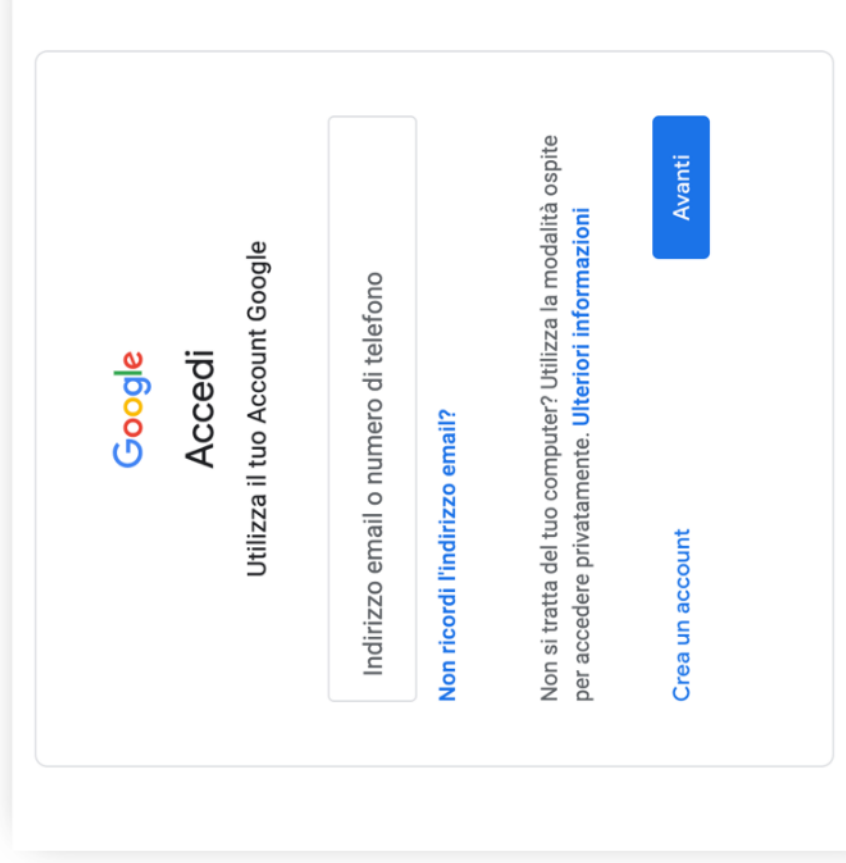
Google

Accedi

Utilizza il tuo Account Google

Indirizzo email o numero di telefono

Non ricordi l'indirizzo email?

Non si tratta del tuo computer? Utilizza la modalità ospite per accedere privatamente. Ulteriori informazioni

Crea un account

Avanti